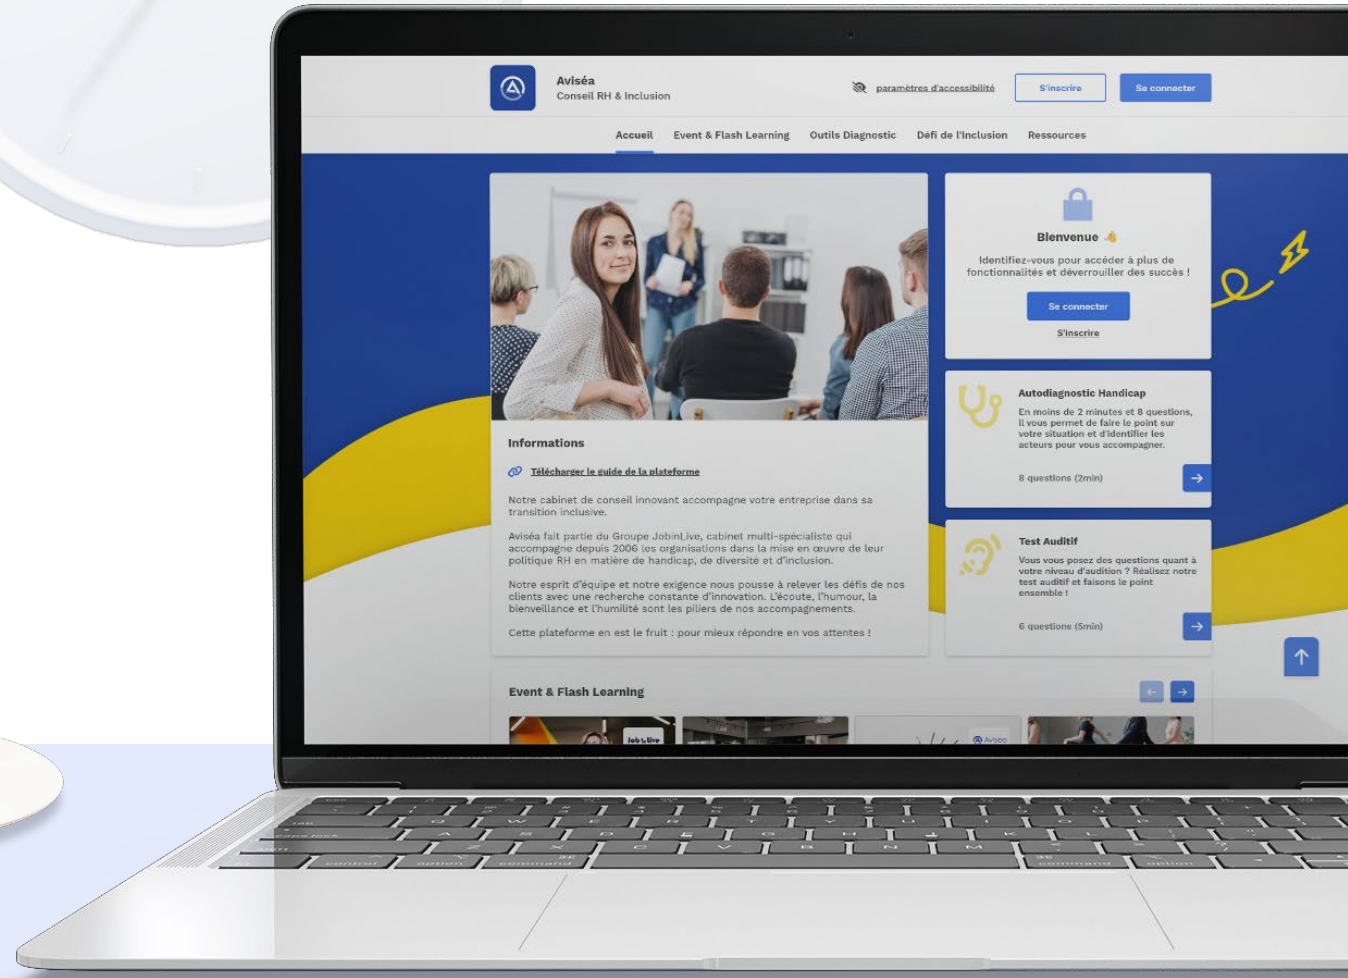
Aviséa
Conseil RH & Inclusion

paramètres d'accessibilité
S'inscrire
Se connecter

Accueil
Event & Flash Learning
Outils Diagnostic
Défi de l'Inclusion
Ressources

Bienvenue 👋
Identifiez-vous pour accéder à plus de fonctionnalités et déverrouiller des succès !
Se connecter
S'inscrire

Informations
Télécharger le guide de la plateforme

Notre cabinet de conseil innovant accompagne votre entreprise dans sa transition inclusive.

Aviséa fait partie du Groupe JobinLive, cabinet multi-spécialiste qui accompagne depuis 2006 les organisations dans la mise en œuvre de leur politique RH en matière de handicap, de diversité et d'inclusion.

Notre esprit d'équipe et notre exigence nous pousse à relever les défis de nos clients avec une recherche constante d'innovation. L'écoute, l'humour, la bienveillance et l'humilité sont les piliers de nos accompagnements.

Cette plateforme en est le fruit : pour mieux répondre en vos attentes !

Autodiagnostic Handicap
En moins de 2 minutes et 8 questions, il vous permet de faire le point sur votre situation et d'identifier les acteurs pour vous accompagner.
8 questions (2min)

Test Auditif
Vous vous posez des questions quant à votre niveau d'audition ? Réalisez notre test auditif et faisons le point ensemble !
6 questions (5min)

Event & Flash Learning
Job in Live
Aviséa